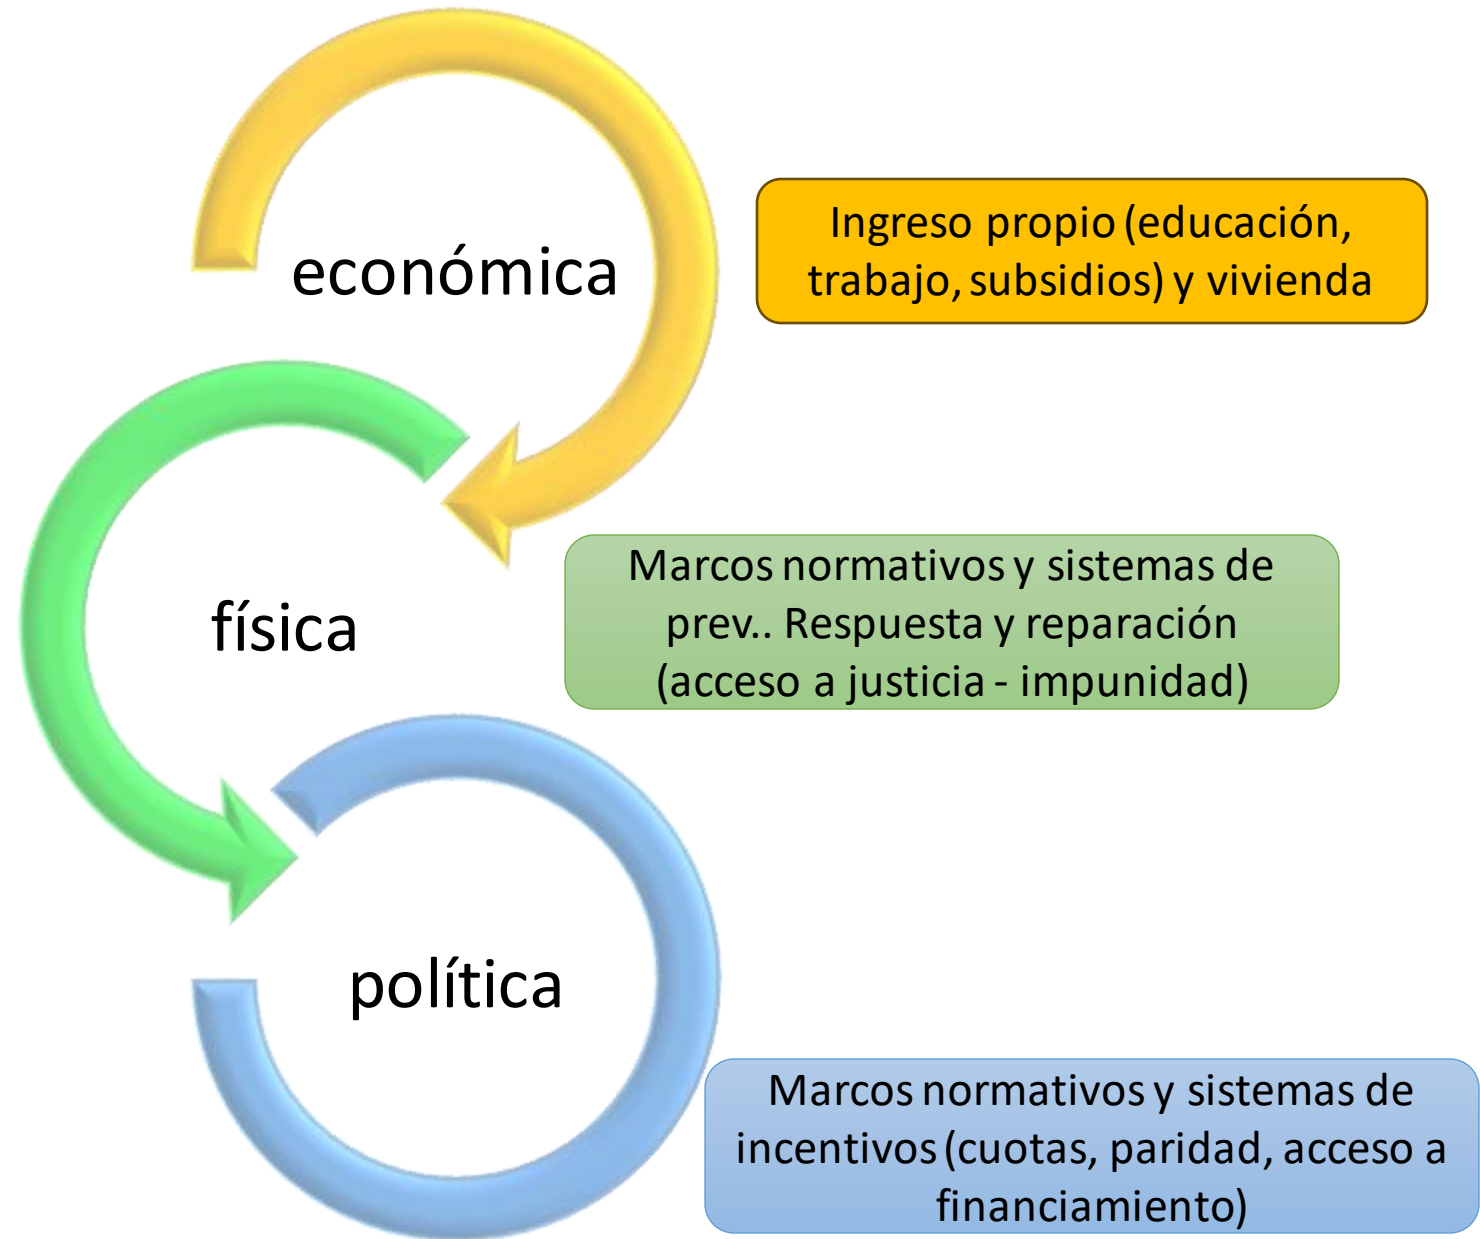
económica

Ingreso propio (educación, trabajo, subsidios) y vivienda

física

Marcos normativos y sistemas de prev.. Respuesta y reparación (acceso a justicia - impunidad)

política

Marcos normativos y sistemas de incentivos (cuotas, paridad, acceso a financiamiento)